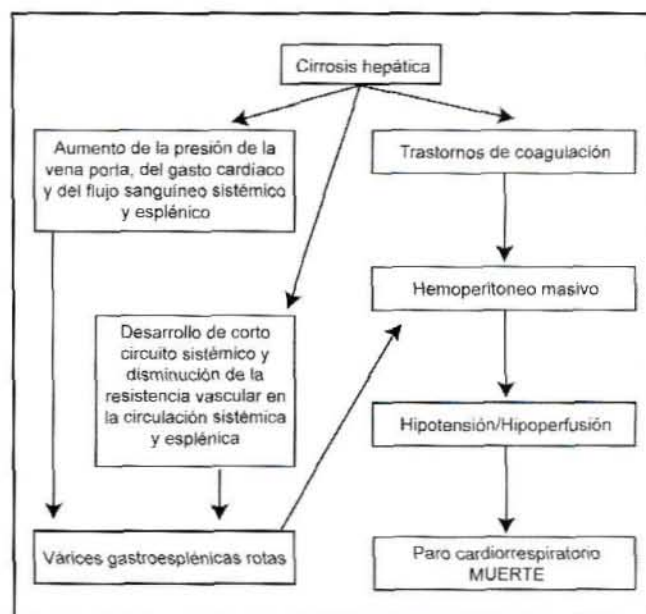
Cirrosis hepática

Aumento de la presión de la vena porta, del gasto cardíaco y del flujo sanguíneo sistémico y esplénico

Trastornos de coagulación

Hemoperitoneo masivo

Desarrollo de corto circuito sistémico y disminución de la resistencia vascular en la circulación sistémica y esplénica

Hipotensión/Hipoperfusión

Várices gastroesplénicas rotas

Paro cardiorrespiratorio
MUERTE